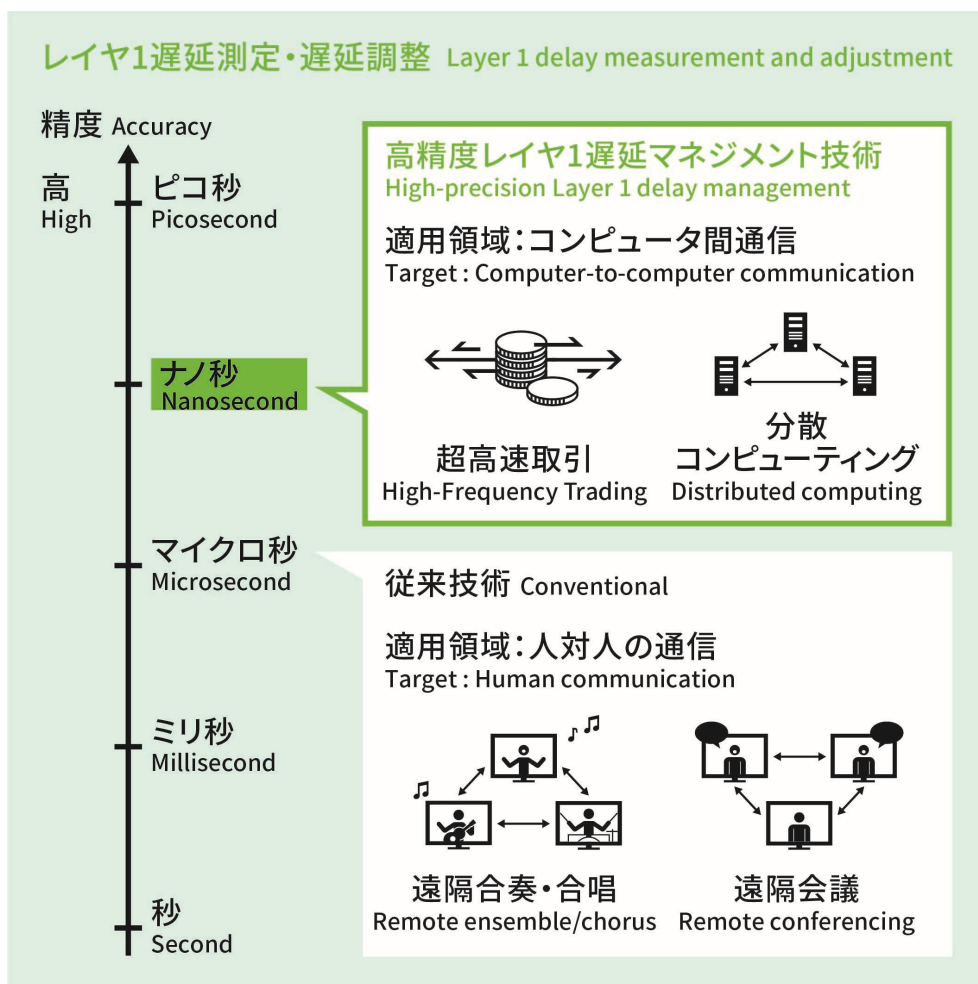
レイヤ1遅延測定・遅延調整 Layer 1 delay measurement and adjustment

精度 Accuracy

高
High

ピコ秒
Picosecond

ナノ秒
Nanosecond

マイクロ秒
Microsecond

ミリ秒
Millisecond

秒
Second

高精度レイヤ1遅延マネジメント技術
High-precision Layer 1 delay management

適用領域：コンピュータ間通信
Target : Computer-to-computer communication

超高速取引
High-Frequency Trading

分散
コンピューティング
Distributed computing

従来技術 Conventional

適用領域：人対人の通信
Target : Human communication

遠隔合奏・合唱
Remote ensemble/chorus

遠隔会議
Remote conferencing